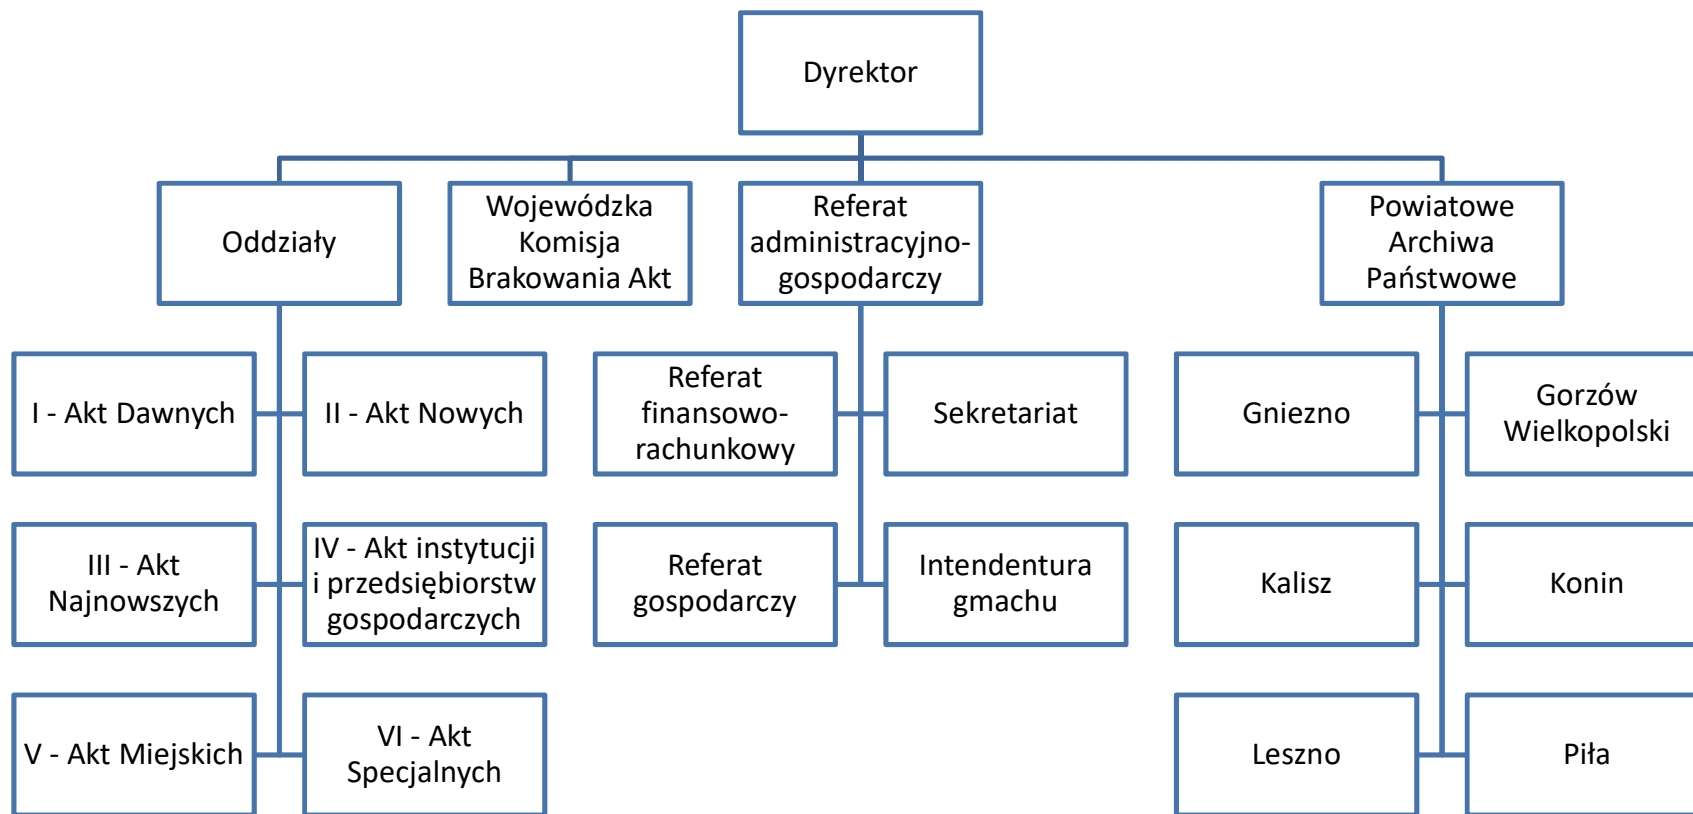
Dyrektor

Oddziały

Wojewódzka Komisja Brakowania Akt

Referat administracyjno-gospodarczy

Powiatowe Archiwa Państwowe

I - Akt Dawnych

II - Akt Nowych

III - Akt Najnowszych

IV - Akt instytucji i przedsiębiorstw gospodarczych

V - Akt Miejskich

VI - Akt Specjalnych

Referat finansowo-rachunkowy

Sekretariat

Referat gospodarczy

Intendentura gmachu

Gniezno

Gorzów Wielkopolski

Kalisz

Konin

Leszno

Piła